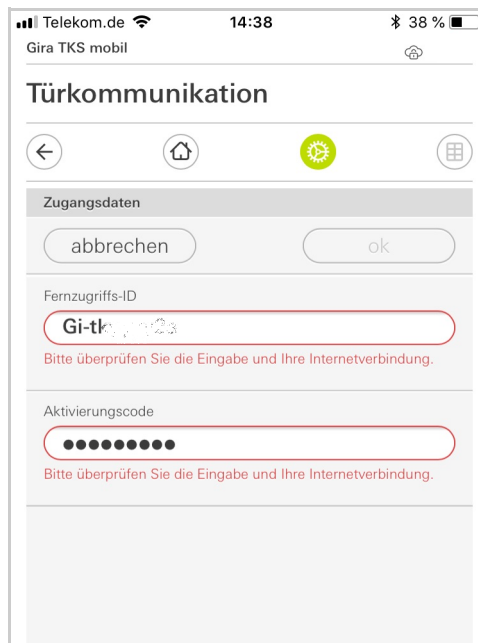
Telekom.de 14:38 38 %

Gira TKS mobil

Türkommunikation

Zugangsdaten

abbrechen ok

Fernzugriffs-ID

Gi-tk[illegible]

Bitte überprüfen Sie die Eingabe und Ihre Internetverbindung.

Aktivierungscode

●●●●●●●●●

Bitte überprüfen Sie die Eingabe und Ihre Internetverbindung.